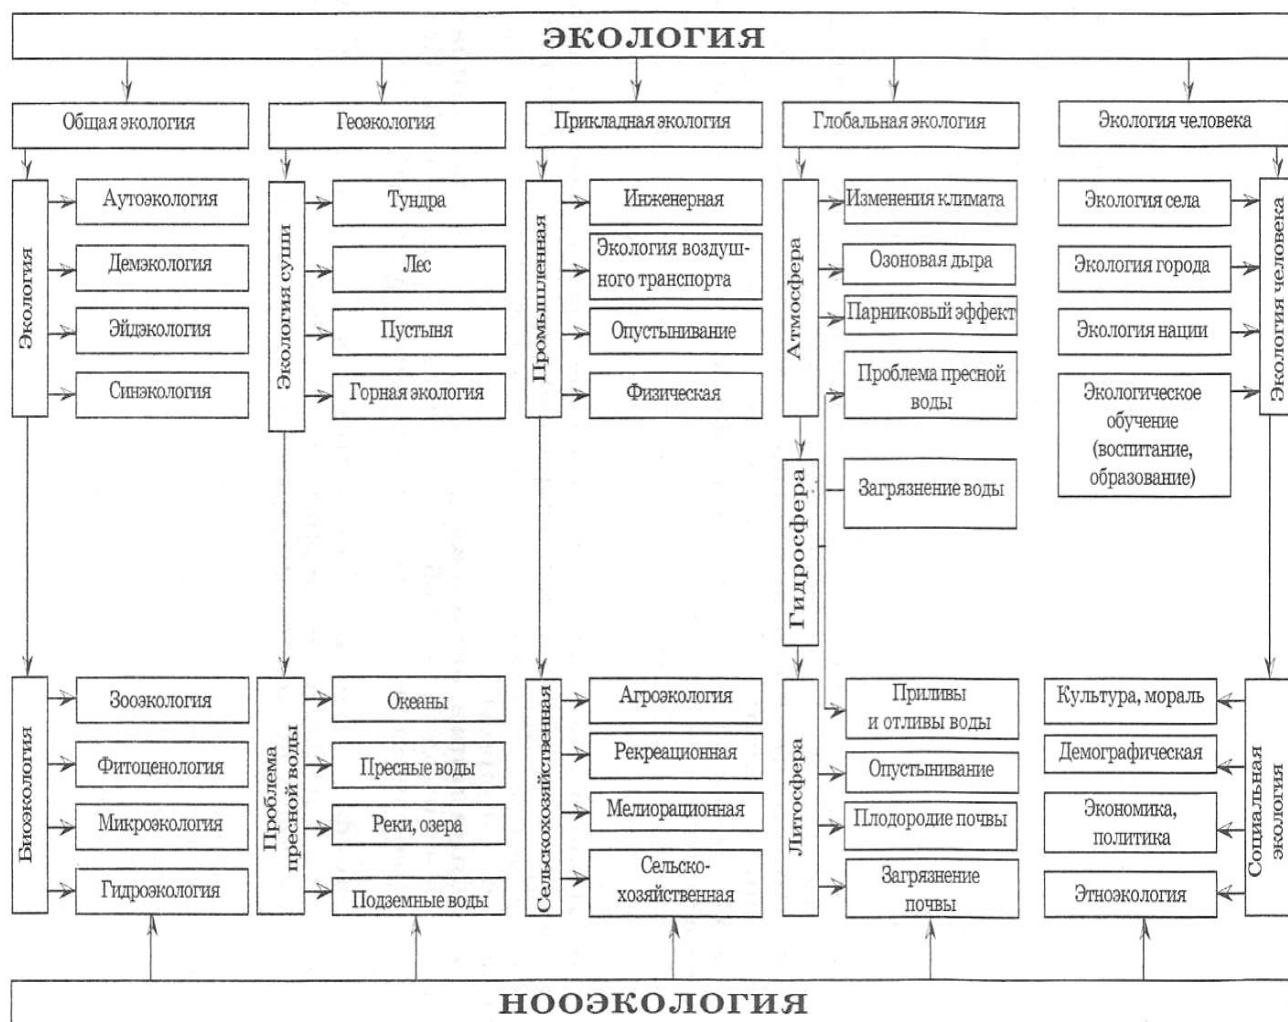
ЭКОЛОГИЯ

Общая экология

Экология

Аутоэкология

Демэкология

Эйдэкология

Синэкология

Биоэкология

Зооэкология

Фитоценология

Микроэкология

Гидроэкология

Геоэкология

Экология суши

Тундра

Лес

Пустыня

Горная экология

Проблема пресной воды

Океаны

Пресные воды

Реки, озера

Подземные воды

Прикладная экология

Промышленная

Инженерная

Экология воздушного транспорта

Опустынивание

Физическая

Сельскохозяйственная

Агроэкология

Рекреационная

Мелиорационная

Сельскохозяйственная

Глобальная экология

Атмосфера

Изменения климата

Озоновая дыра

Парниковый эффект

Проблема пресной воды

Гидросфера

Загрязнение воды

Литосфера

Приливы и отливы воды

Опустынивание

Плодородие почвы

Загрязнение почвы

Экология человека

Экология села

Экология города

Экология нации

Экологическое обучение (воспитание, образование)

Экология человека

Социальная экология

Культура, мораль

Демографическая

Экономика, политика

Этноэкология

НООЭКОЛОГИЯ